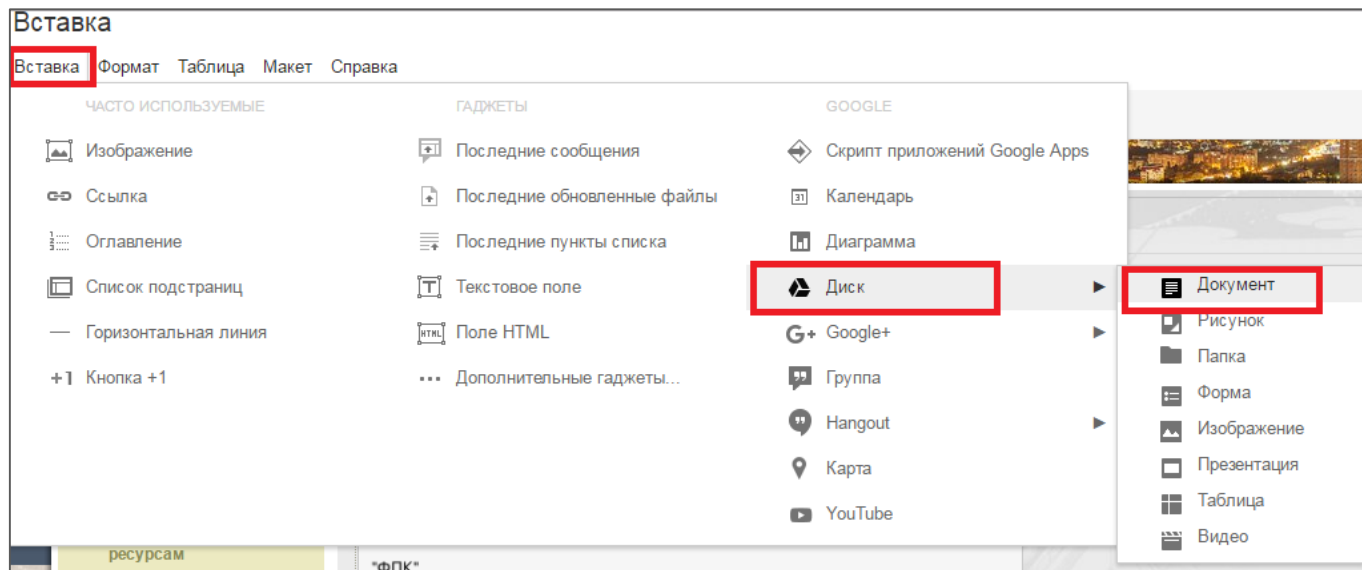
Вставка

Вставка Формат Таблица Макет Справка

ЧАСТО ИСПОЛЬЗУЕМЫЕ

Изображение
Ссылка
Оглавление
Список подстраниц
Горизонтальная линия
+1 Кнопка +1

ГАДЖЕТЫ

Последние сообщения
Последние обновленные файлы
Последние пункты списка
Текстовое поле
HTML Поле HTML
Дополнительные гаджеты...

GOOGLE

Скрипт приложений Google Apps
31 Календарь
Диаграмма
Диск
Google+
Группа
Hangout
Карта
YouTube

Документ
Рисунок
Папка
Форма
Изображение
Презентация
Таблица
Видео

ресурсам
"ФПК"